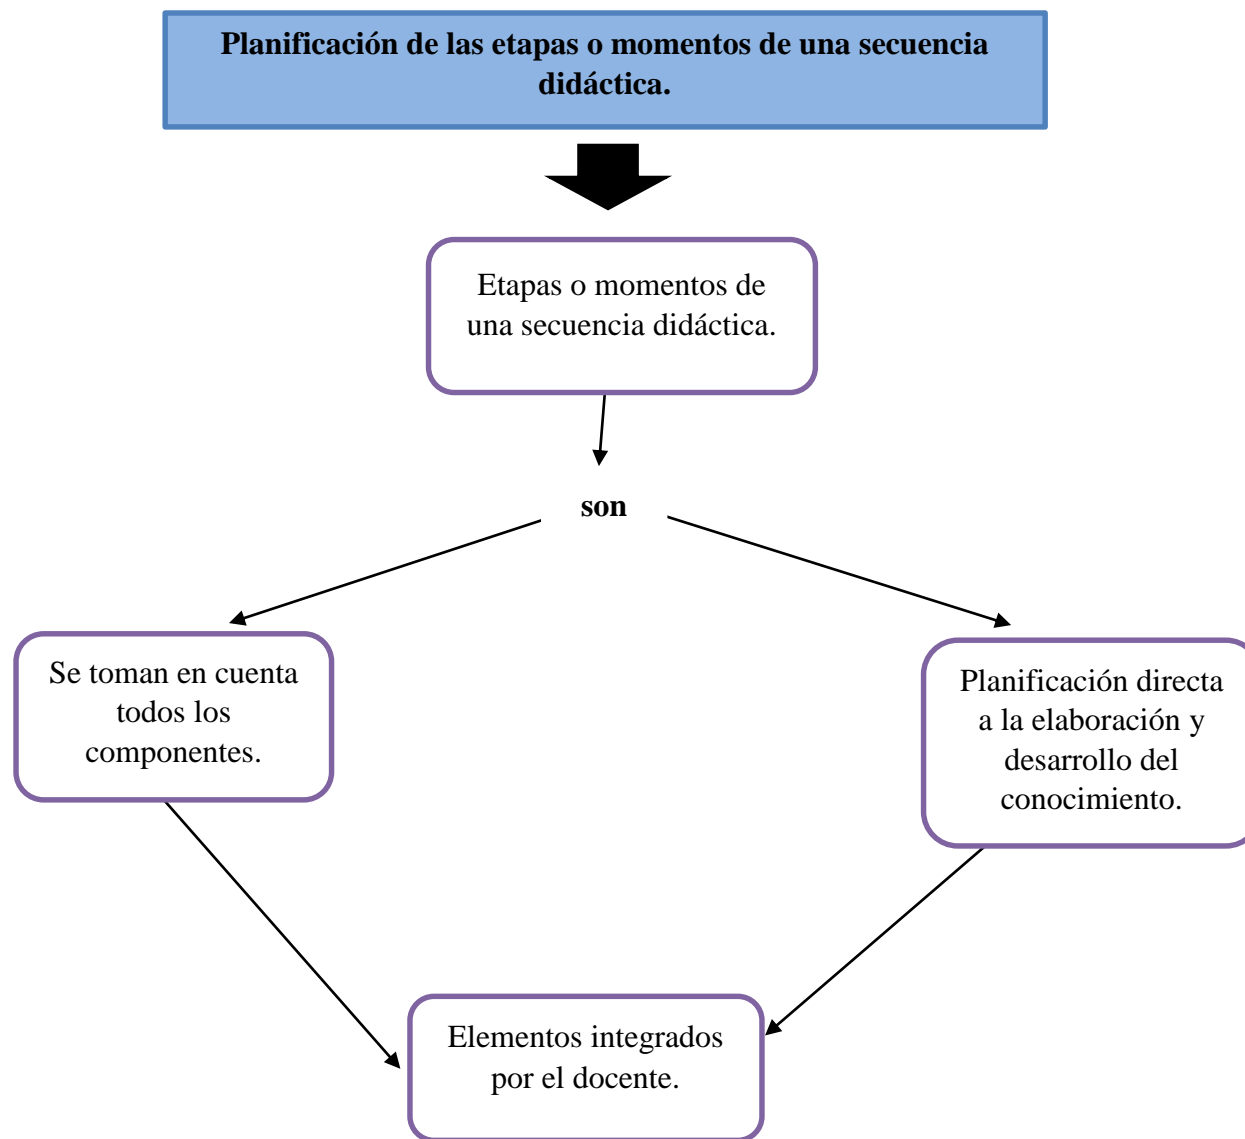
Planificación de las etapas o momentos de una secuencia didáctica.

Etapas o momentos de una secuencia didáctica.

son

Se toman en cuenta todos los componentes.

Planificación directa a la elaboración y desarrollo del conocimiento.

Elementos integrados por el docente.